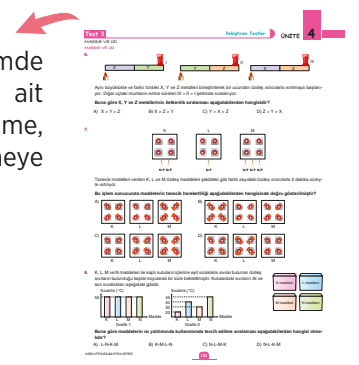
mde
ait
me,
eye

Test 3
MADDE VE ISI

Pekiştiren Testler

ÜNİTE 4

6.

X
Y
Z

Aynı büyüklükte ve farklı türdeki X, Y ve Z metalleri birleştirilerek bir ucundan özdeş ısıtıcılarla ısıtılmaya başlanıyor. Diğer uçtaki mumların erime süreleri $t_X > t_Z > t_Y$ şeklinde sıralanıyor.

Buna göre X, Y ve Z metallerinin iletkenlik sıralaması aşağıdakilerden hangisidir?

A) X = Y = Z B) X > Z > Y C) Y > X > Z D) Z > Y > X

7.

K
L
M

Tanecik modelleri verilen K, L ve M özdeş maddeleri şekildeki gibi farklı sayıdaki özdeş ısıtıcılarla 4 dakika süreyle ısıtılıyor.

Bu işlem sonucunda maddelerin tanecik hareketliliği aşağıdakilerden hangisinde doğru gösterilmiştir?

A)
K L M
B)
K L M
C)
K L M
D)
K L M

8. K, L, M sıvı maddelerinin eşit kütleli kaplarda özdeş ısıtıcılarla ısıtılma sonucunda elde edilen sıcaklık değişimleri grafiklerde verilmiştir.

Sıcaklık (°C)
K L M Madde
Grafik-1

Sıcaklık (°C)
K L M Madde
Grafik-2

K maddesi
L maddesi
M maddesi
N maddesi

Buna göre maddelerin ısı yalıtımında kullanılmada tercih edilme sıralaması aşağıdakilerden hangisi olmalıdır?

A) L-N-K-M B) K-M-L-N C) N-L-M-K D) N-L-K-M

102